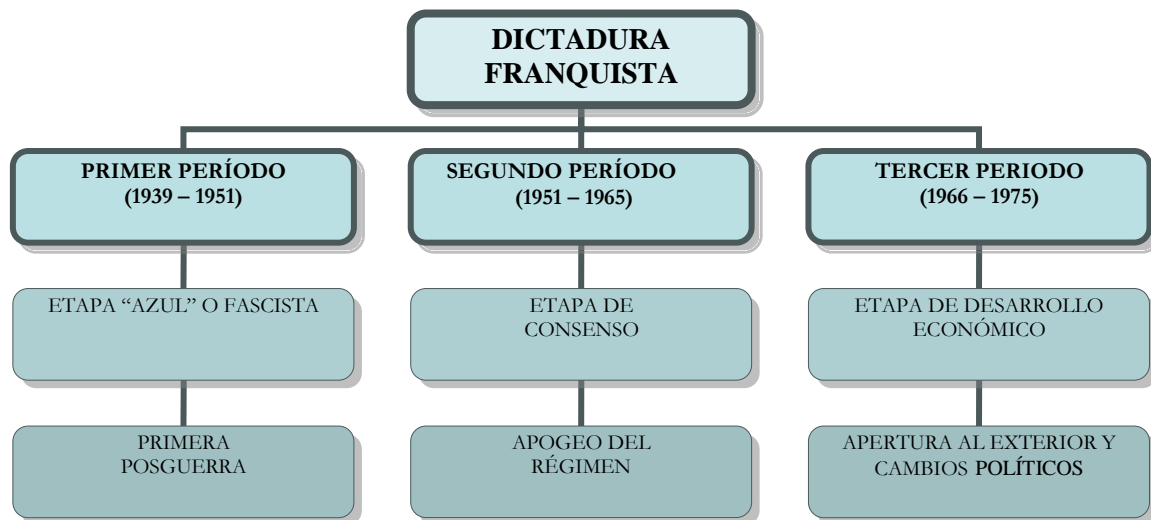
DICTADURA FRANQUISTA

PRIMER PERÍODO
(1939 – 1951)

ETAPA “AZUL” O FASCISTA

PRIMERA POSGUERRA

SEGUNDO PERÍODO
(1951 – 1965)

ETAPA DE CONSENSO

APOGEO DEL RÉGIMEN

TERCER PERIODO
(1966 – 1975)

ETAPA DE DESARROLLO ECONÓMICO

APERTURA AL EXTERIOR Y CAMBIOS POLÍTICOS